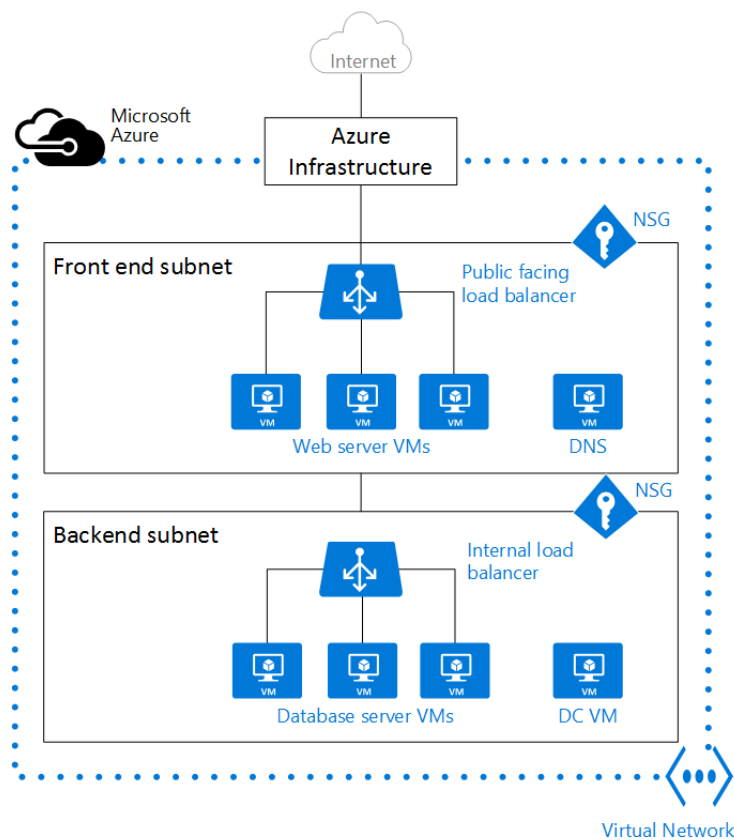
Internet

Microsoft Azure

Azure Infrastructure

NSG

Front end subnet

Public facing load balancer

VM VM VM VM

Web server VMs

DNS

NSG

Backend subnet

Internal load balancer

VM VM VM VM

Database server VMs

DC VM

Virtual Network